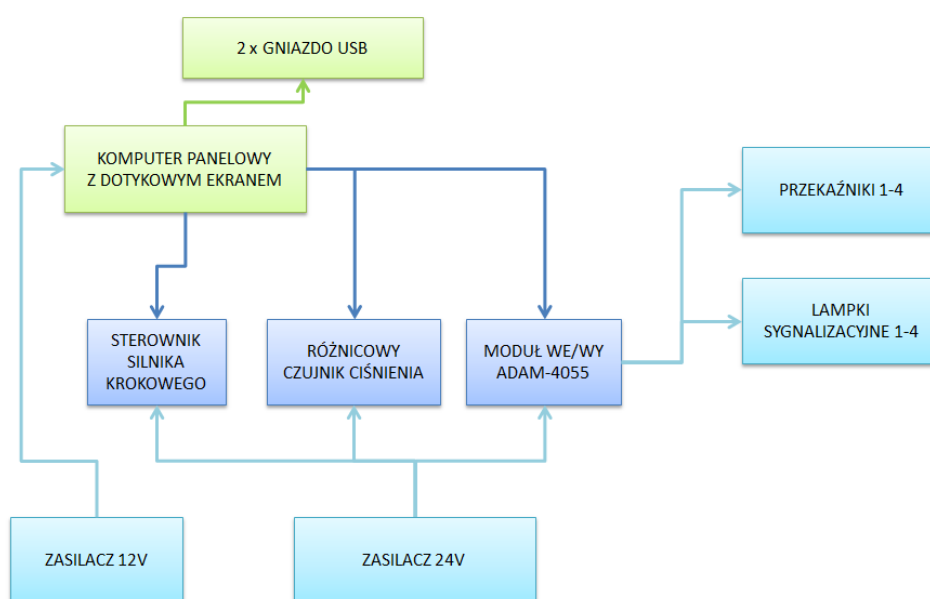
2 x GNIAZDO USB

KOMPUTER PANELOWY
Z DOTYKOWYM EKRANEM

PRZEKAŹNIKI 1-4

LAMPKI
SYGNALIZACYJNE 1-4

STEROWNIK
SILNIKA
KROKOWEGO

RÓŻNICOWY
CZUJNIK CIŚNIENIA

MODUŁ WE/WY
ADAM-4055

ZASILACZ 12V

ZASILACZ 24V